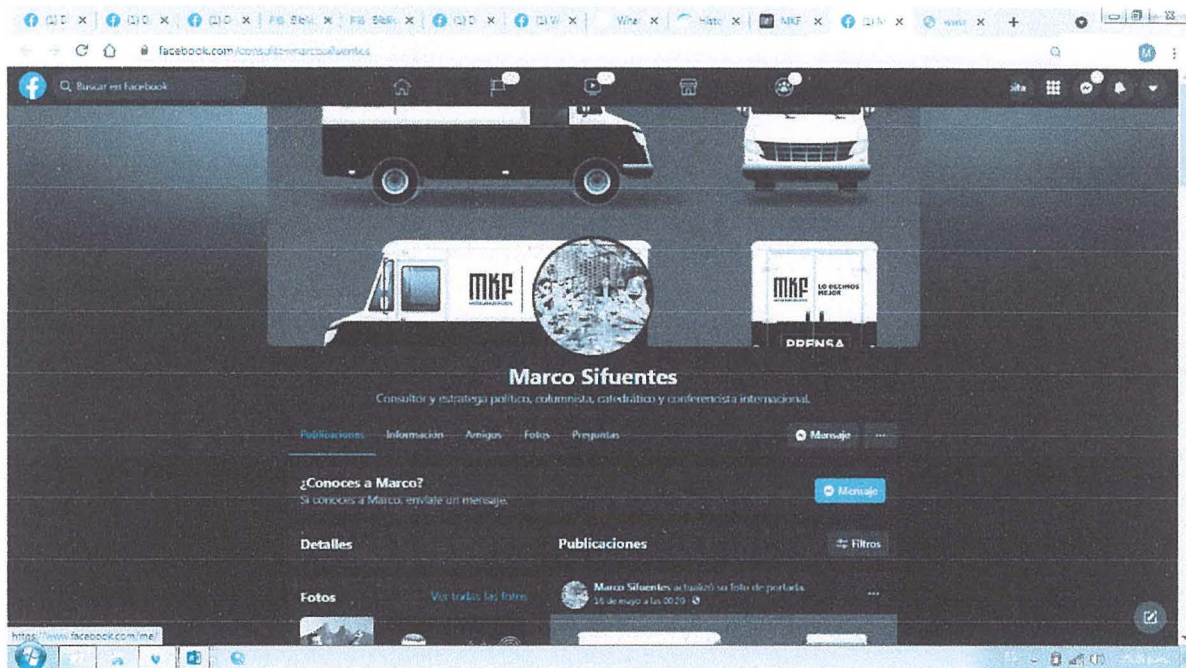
(1) D × (1) D × (1) D × FB Bloki × FB Bloki × (1) D × (1) W × What × Histo × MKF × (1) M × www × +

facebook.com/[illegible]

Buscar en Facebook

MKF

MKF LO DECIMOS MEJOR

PRENSA

Marco Sifuentes

Consultor y estratega político, columnista, catedrático y conferencista internacional.

Publicaciones Información Amigos Fotos Preguntas

Mensaje ···

¿Conoces a Marco?

Si conoces a Marco, envíale un mensaje.

Mensaje

Detalles

Publicaciones

Filtros

Fotos

Ver todas las fotos

Marco Sifuentes actualizó su foto de portada.

16 de mayo a las 20:20

https://www.facebook.com/me/